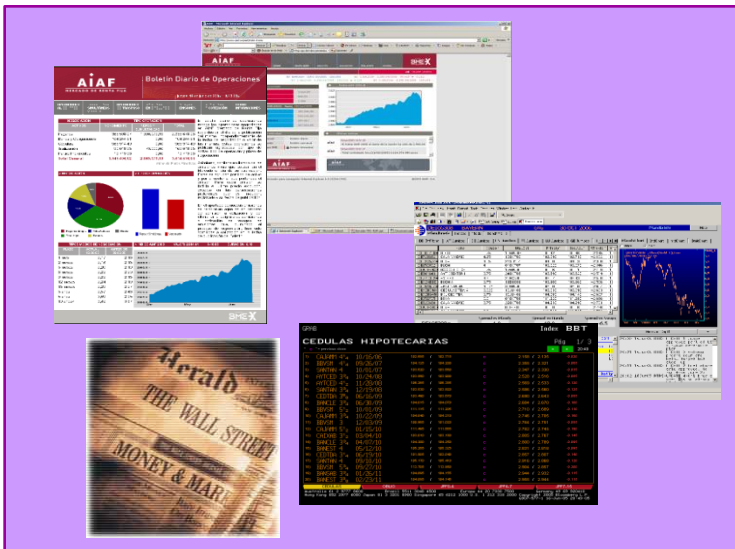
AIAF

Boletín Diario de Operaciones

BME X

AIAF

BME X

Herald

THE WALL STREET

MONEY & MAR

CEDULAS HIPOTECARIAS

Index BBT

Pág 1/3

CAJAMM 4 10/16/06
BBVSM 4 10/21/07
SANTAN 4 10/01/07
AYTCED 4 10/24/08
AYTCED 4 11/20/08
SANTAN 3 12/19/08
CEDTDA 3 06/16/09
BANCLE 3 06/30/09
BBVSM 5 01/01/09
SANTAN 3 10/22/09
BBVSM 3 12/03/09
CAJAMM 5 01/05/10
CAIXAB 3 03/04/10
BANCLE 3 04/07/10
BANEST 4 06/12/10
CEDTDA 3 06/13/10
SANTAN 4 09/18/10
BBVSM 5 09/27/10
BANSAB 4 01/26/11
BANEST 3 02/23/11